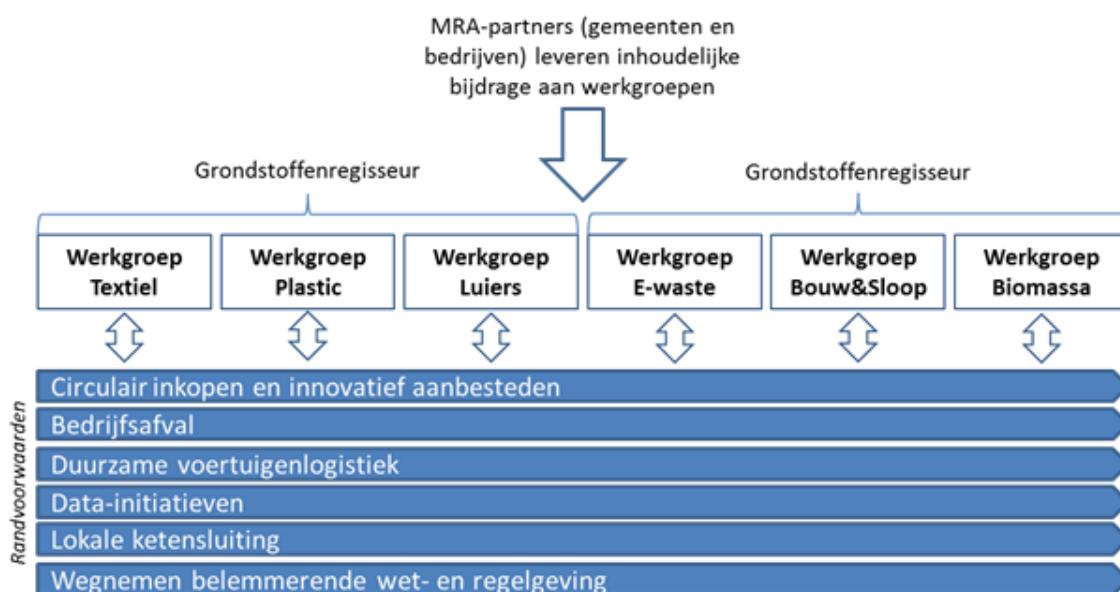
MRA-partners (gemeenten en bedrijven) leveren inhoudelijke bijdrage aan werkgroepen

Grondstoffenregisseur

Grondstoffenregisseur

Werkgroep Textiel

Werkgroep Plastic

Werkgroep Luiers

Werkgroep E-waste

Werkgroep Bouw&Sloop

Werkgroep Biomassa

Randvoorwaarden

Circulair inkopen en innovatief aanbesteden

Bedrijfsafval

Duurzame voertuigenlogistiek

Data-initiatieven

Lokale ketensluiting

Wegnemen belemmerende wet- en regelgeving